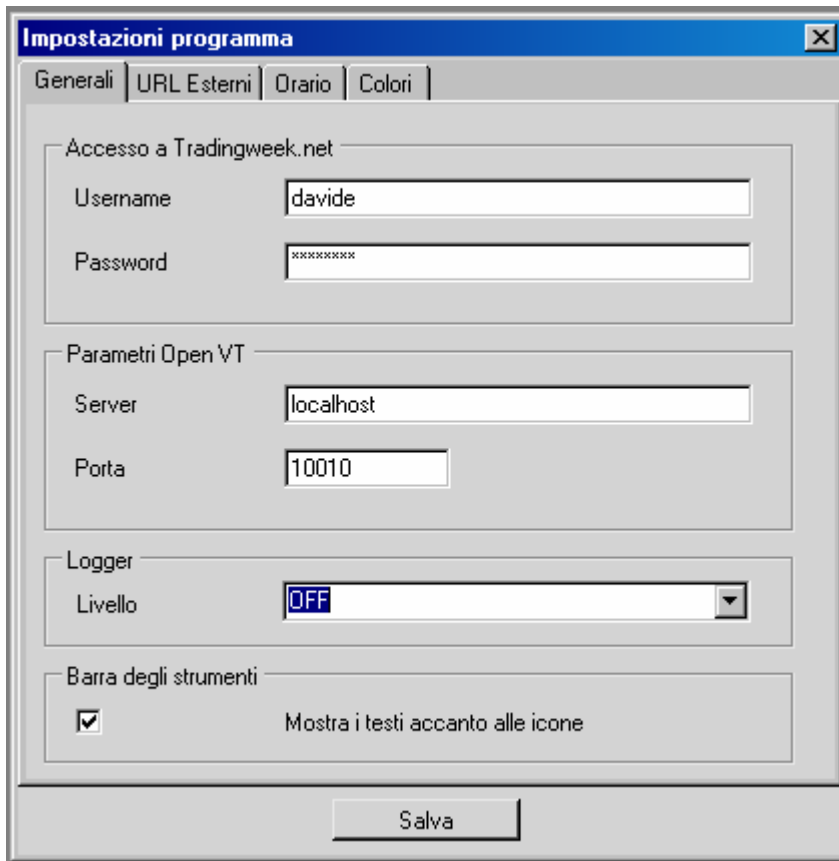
Impostazioni programma

Generali | URL Esterni | Orario | Colori

Accesso a Tradingweek.net

Username davide

Password ********

Parametri Open VT

Server localhost

Porta 10010

Logger

Livello OFF

Barra degli strumenti

Mostra i testi accanto alle icone

Salva